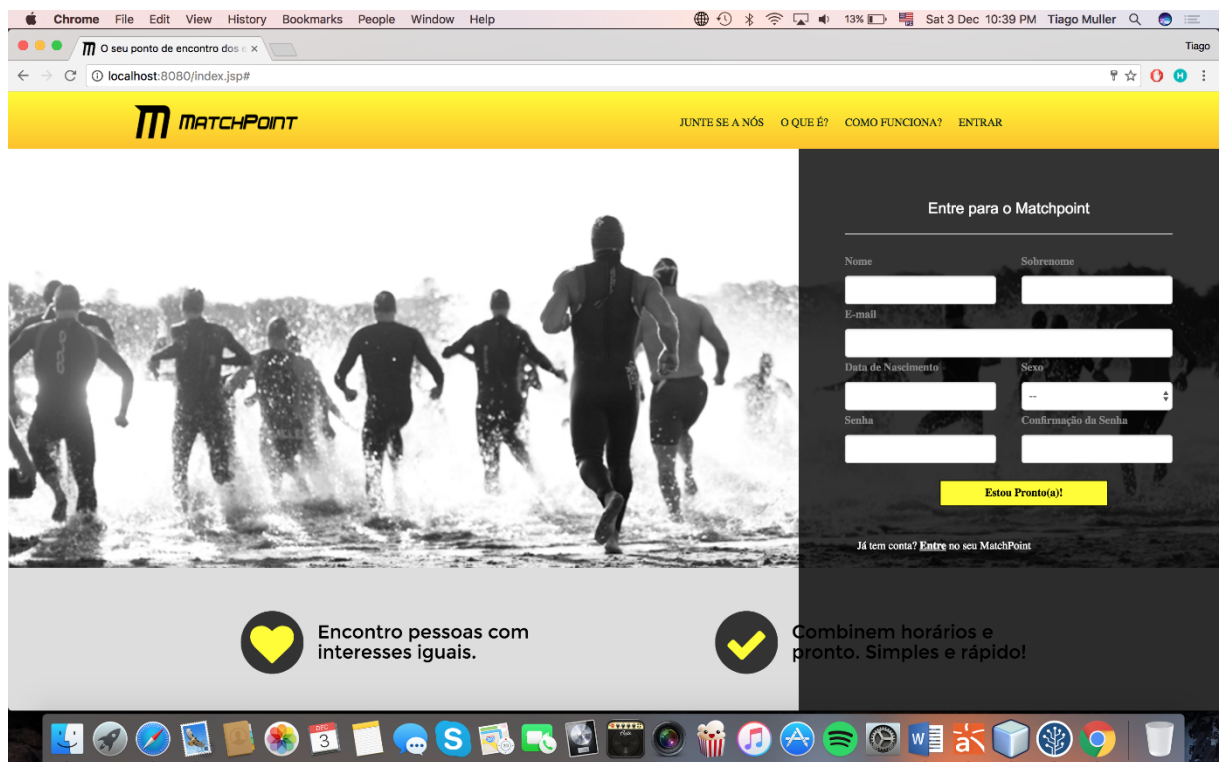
Chrome File Edit View History Bookmarks People Window Help
13% Sat 3 Dec 10:39 PM Tiago Muller

O seu ponto de encontro dos e ×
Tiago

localhost:8080/index.jsp#

MATCHPOINT

JUNTE SE A NÓS O QUE É? COMO FUNCIONA? ENTRAR

Entre para o Matchpoint

Nome
Sobrenome
E-mail
Data de Nascimento
Sexo
--
Senha
Confirmação da Senha

Estou Pronto(a)!

Já tem conta? Entre no seu MatchPoint

Encontro pessoas com interesses iguais.

Combinem horários e pronto. Simples e rápido!